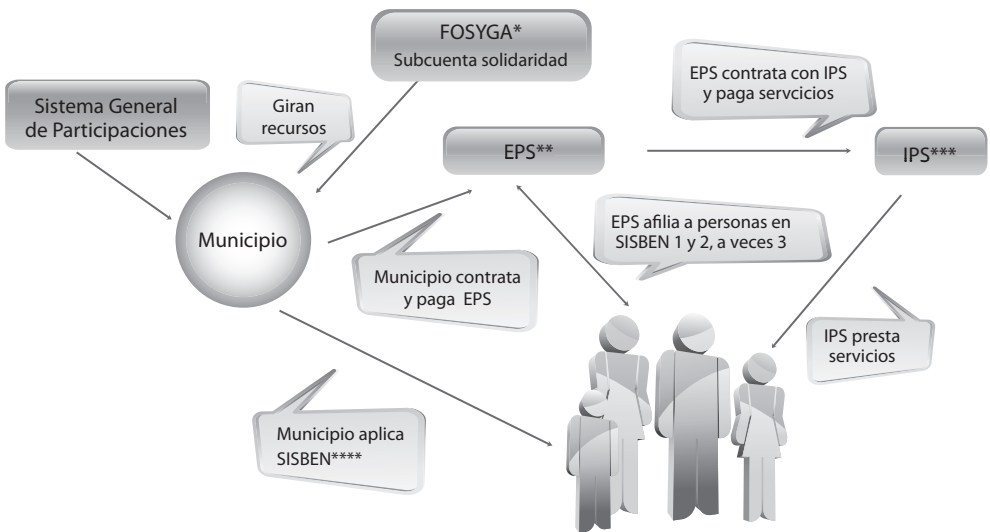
FOSYGA*
Subcuenta solidaridad

EPS contrata con IPS y paga servcicios

Sistema General de Participaciones

Giran recursos

EPS**

IPS***

Municipio

EPS afilia a personas en SISBEN 1 y 2, a veces 3

Municipio contrata y paga EPS

IPS presta servicios

Municipio aplica SISBEN****